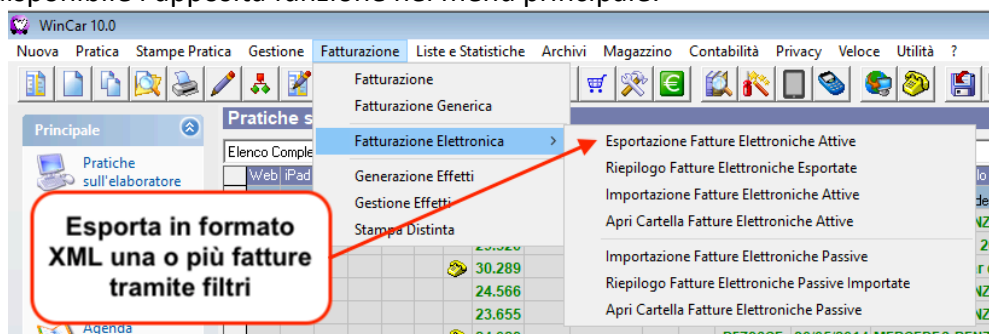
WinCar 10.0

Nuova Pratica Stampe Pratica Gestione Fatturazione Liste e Statistiche Archivi Magazzino Contabilità Privacy Veloce Utilità ?

Fatturazione
Fatturazione Generica
Fatturazione Elettronica
Generazione Effetti
Gestione Effetti
Stampa Distinta

Esportazione Fatture Elettroniche Attive
Riepilogo Fatture Elettroniche Esportate
Importazione Fatture Elettroniche Attive
Apri Cartella Fatture Elettroniche Attive
Importazione Fatture Elettroniche Passive
Riepilogo Fatture Elettroniche Passive Importate
Apri Cartella Fatture Elettroniche Passive

Principale
Pratiche sull'elaboratore
Agenda

Pratiche s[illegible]
Elenco Comple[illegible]
Web iPad

Esporta in formato XML una o più fatture tramite filtri

30.289
24.566
23.655